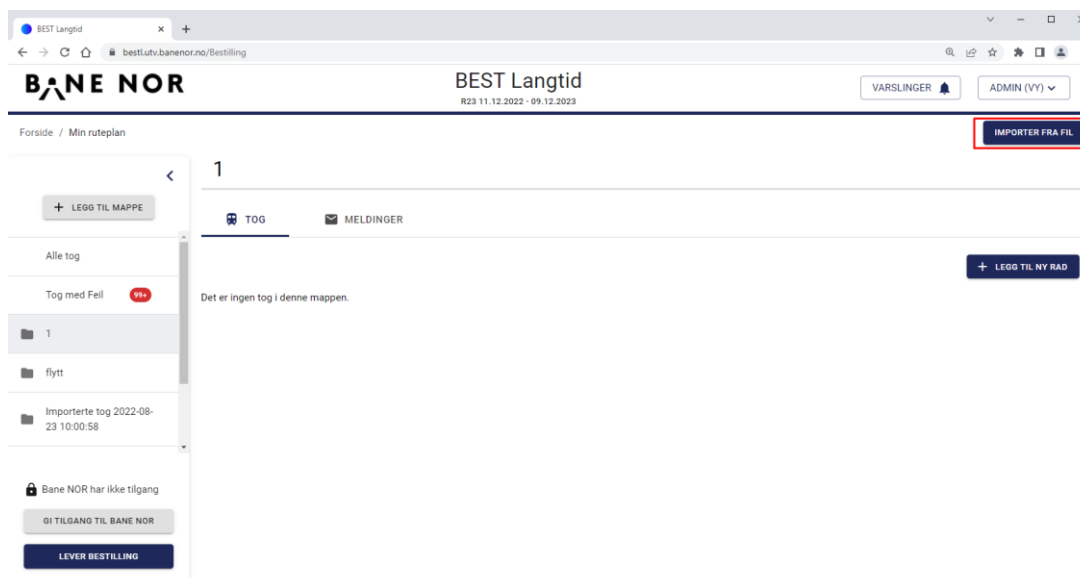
BEST Langtid
bestl.utv.banenor.no/Bestilling

BANE NOR
BEST Langtid
R23 11.12.2022 - 09.12.2023
VARSLINGER
ADMIN (VY)

Forside / Min ruteplan
IMPORTER FRA FIL

+ LEGG TIL MAPPE
Alle tog
Tog med Feil 99+
1
flytt
Importerte tog 2022-08-23 10:00:58

Bane NOR har ikke tilgang
GI TILGANG TIL BANE NOR
LEVER BESTILLING

1
TOG
MELDINGER
+ LEGG TIL NY RAD
Det er ingen tog i denne mappen.